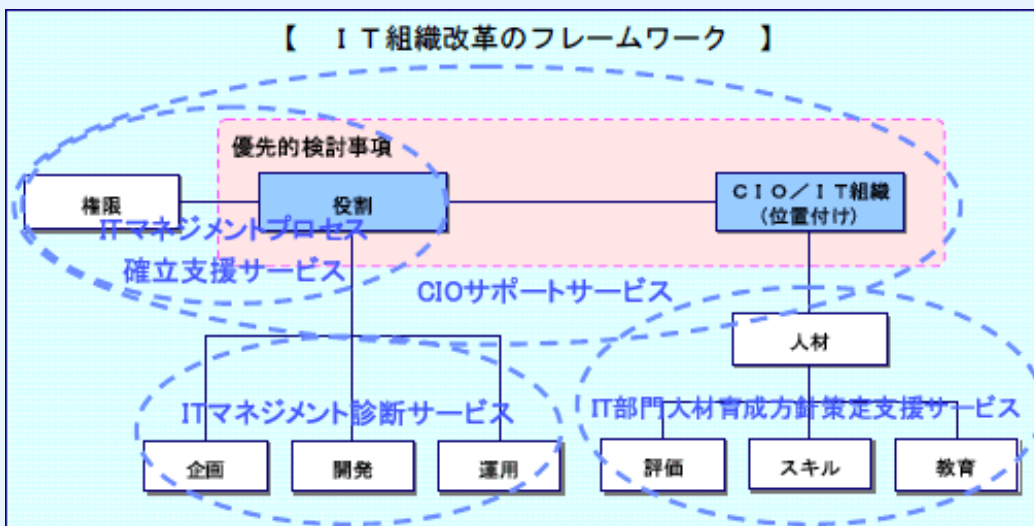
【　ＩＴ組織改革のフレームワーク　】

優先的検討事項

権限

役割

ＣＩＯ／ＩＴ組織
（位置付け）

ITマネジメントプロセス
確立支援サービス

CIOサポートサービス

人材

ITマネジメント診断サービス

IT部門人材育成方針策定支援サービス

企画

開発

運用

評価

スキル

教育